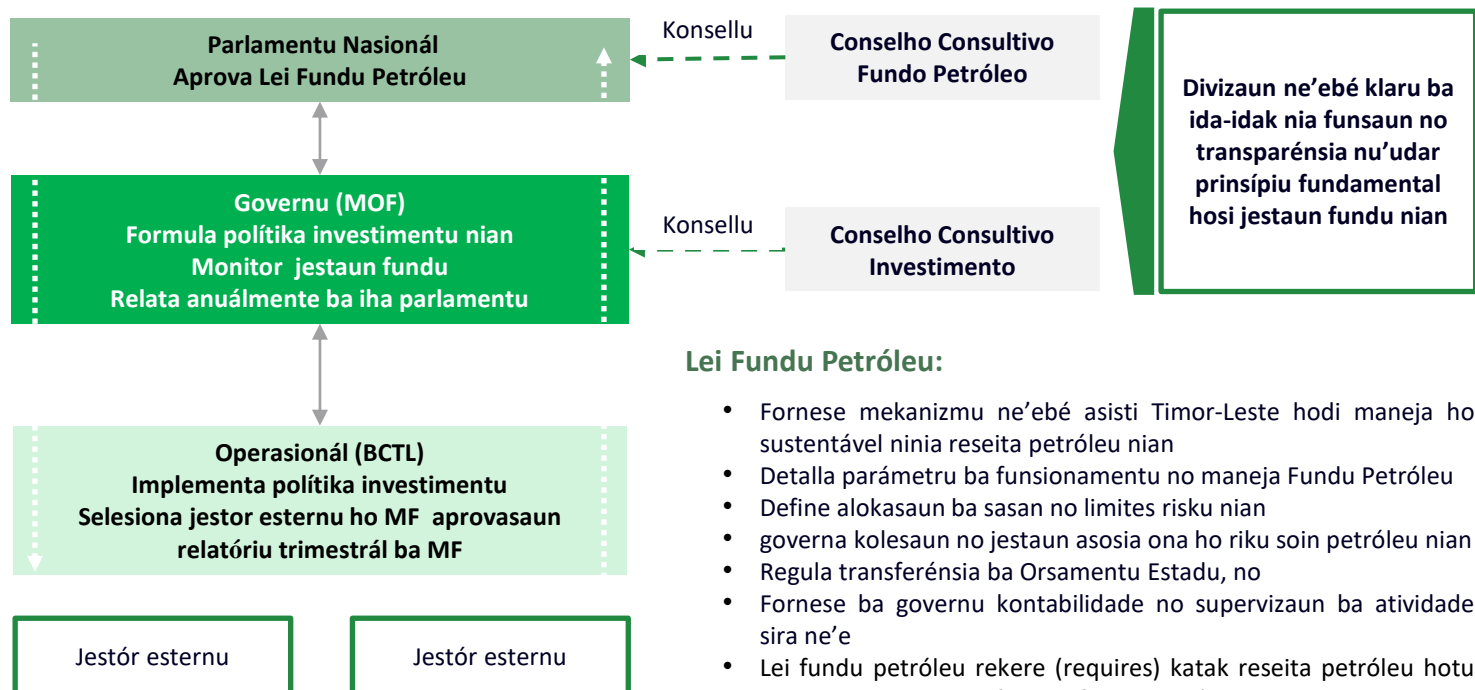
Parlamentu Nasionál
Aprova Lei Fundu Petróleu

Konsellu

Conselho Consultivo
Fundo Petróleo

Divizaun ne’ebé klaru ba ida-idak nia funsaun no transparénsia nu’udar prinsípiu fundamental hosi jestaun fundu nian

Governu (MOF)
Formula polítika investimentu nian
Monitor jestaun fundu
Relata anuálmente ba iha parlamentu

Konsellu

Conselho Consultivo
Investimento

Lei Fundu Petróleu:

- Fornese mekanizmu ne’ebé asisti Timor-Leste hodi maneja ho sustentável ninia reseita petróleu nian
- Detalla parámetru ba funsionamentu no maneja Fundu Petróleu
- Define alokasaun ba sasan no limites risku nian
- governa kolesaun no jestaun asosia ona ho riku soin petróleu nian
- Regula transferénsia ba Orsamentu Estadu, no
- Fornese ba governu kontabilidade no supervizaun ba atividade sira ne’e
- Lei fundu petróleu rekere (requires) katak reseita petróleu hotu

Operasionál (BCTL)
Implementa polítika investimentu
Selesiona jestor esternu ho MF aprovasaun relatóriu trimestrál ba MF

Jestór esternu

Jestór esternu